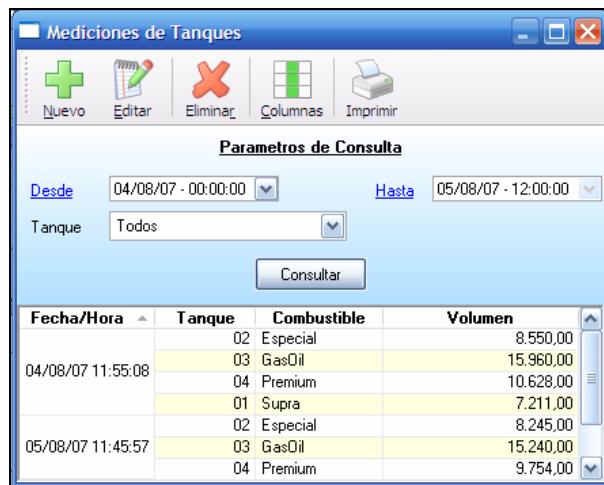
Mediciones de Tanques

Nuevo Editar Eliminar Columnas Imprimir

Parametros de Consulta

Desde 04/08/07 - 00:00:00 Hasta 05/08/07 - 12:00:00

Tanque Todos

Consultar

| Fecha/Hora | Tanque | Combustible | Volumen |
|---|---|---|---|
| 04/08/07 11:55:08 | 02 | Especial | 8.550,00 |
| | 03 | GasOil | 15.960,00 |
| | 04 | Premium | 10.628,00 |
| | 01 | Supra | 7.211,00 |
| 05/08/07 11:45:57 | 02 | Especial | 8.245,00 |
| | 03 | GasOil | 15.240,00 |
| | 04 | Premium | 9.754,00 |